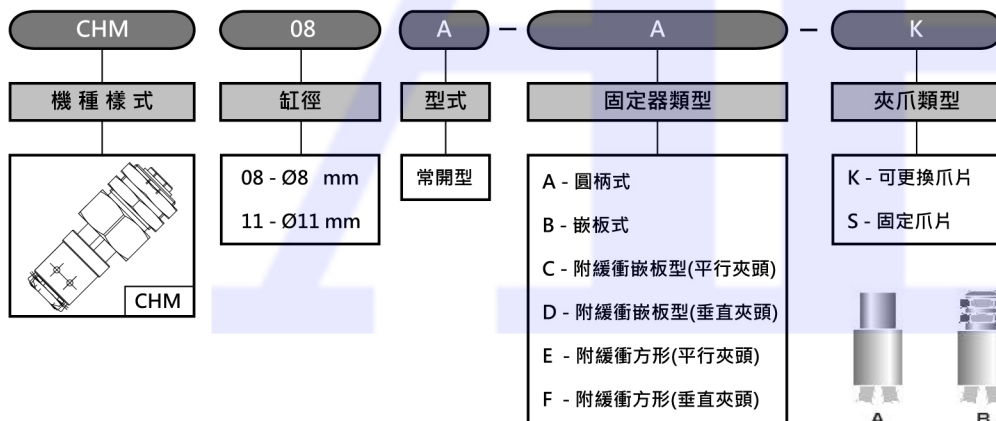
CHM

08

A

A

K

機種樣式

缸徑

型式

固定器類型

夾爪類型

CHM

08 - Ø8 mm

11 - Ø11 mm

常開型

A - 圓柄式

B - 嵌板式

C - 附緩衝嵌板型(平行夾頭)

D - 附緩衝嵌板型(垂直夾頭)

E - 附緩衝方形(平行夾頭)

F - 附緩衝方形(垂直夾頭)

K - 可更換爪片

S - 固定爪片

A

B